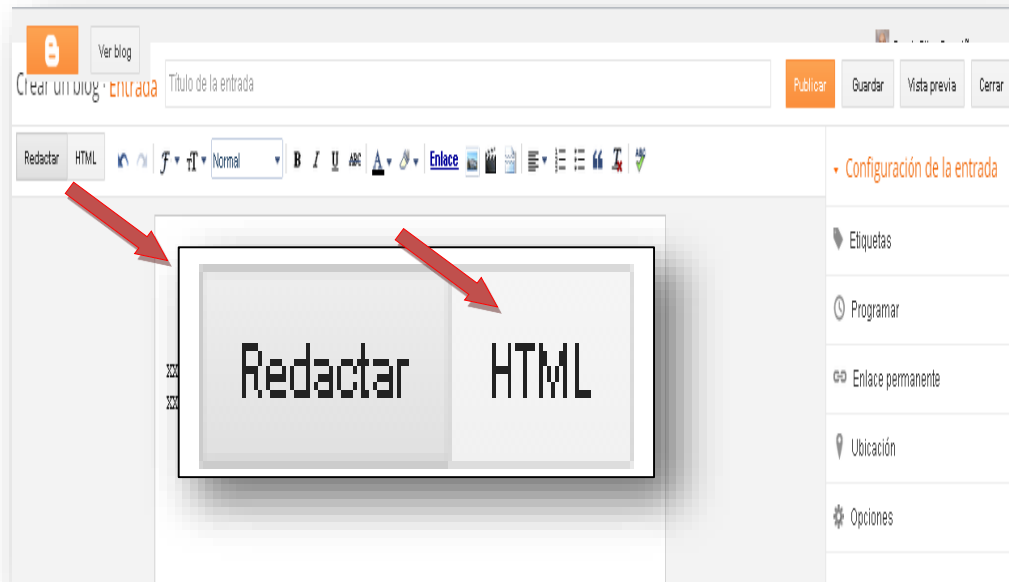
Ver blog

Crear un blog · Entrada

Título de la entrada

Publicar

Guardar

Vista previa

Cerrar

Redactar

HTML

Normal

B

I

U

Enlace

Configuración de la entrada

Etiquetas

Programar

Enlace permanente

Ubicación

Opciones

xx

xx

Redactar

HTML